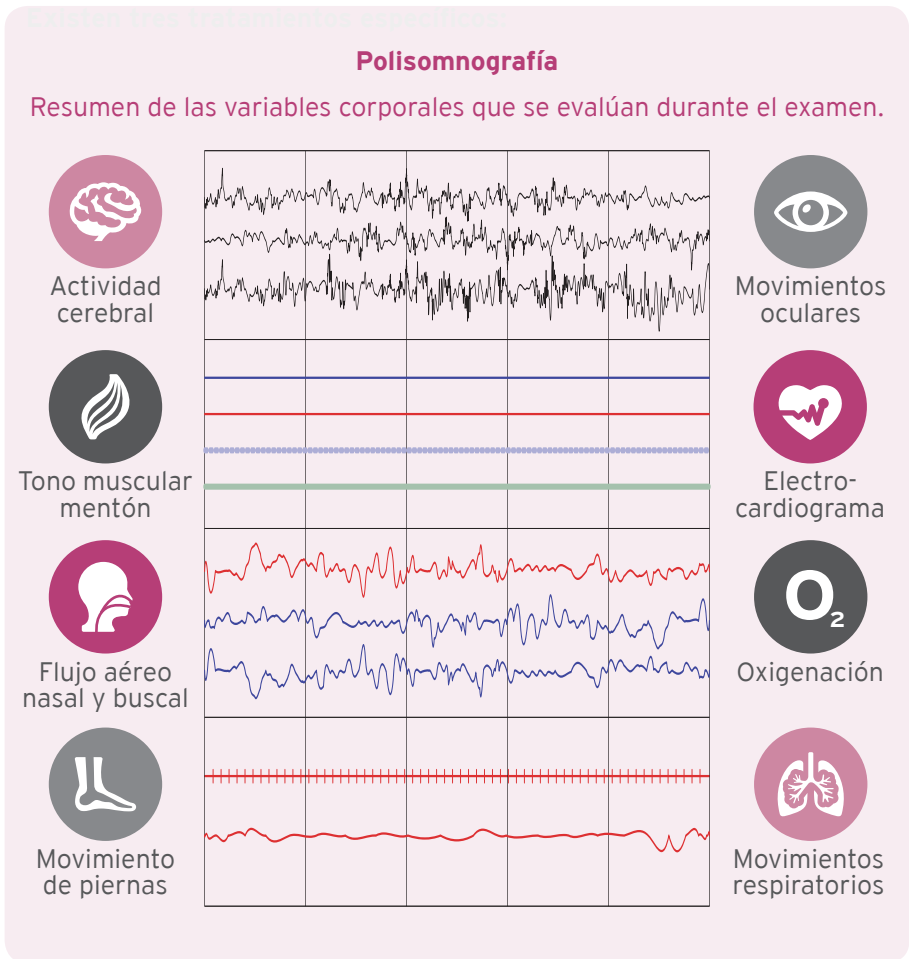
Polisomnografía

Resumen de las variables corporales que se evalúan durante el examen.

Actividad cerebral

Movimientos oculares

Tono muscular mentón

Electrocardiograma

Flujo aéreo nasal y buscal

$O_2$

Oxigenación

Movimiento de piernas

Movimientos respiratorios